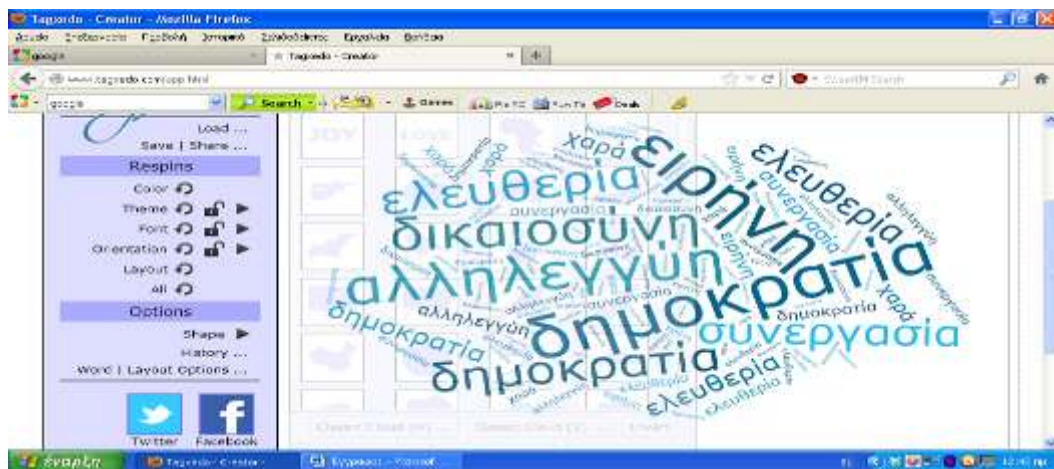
Tagxedo - Creator - Mozilla Firefox
Αρχείο Επεξεργασία Προβολή Ιστορικό Σελιδοδείκτες Εργαλεία Βοήθεια
google
Tagxedo - Creator
www.tagxedo.com/app.html
google
Search
Load ...
Save | Share ...
Respins
Color
Theme
Font
Orientation
Layout
All
Options
Shape
History ...
Word | Layout Options ...
Twitter
Facebook

χαρά
ειρήνη
ελευθερία
ελευθερία
συνεργασία
δικαιοσύνη
αλληλεγγύη
δημοκρατία
δημοκρατία
δημοκρατία
συνεργασία
δημοκρατία
αλληλεγγύη
συνεργασία
δημοκρατία
χαρά
ελευθερία
ελευθερία
χαρά
ειρήνη

έναρξη
Tagxedo - Creator